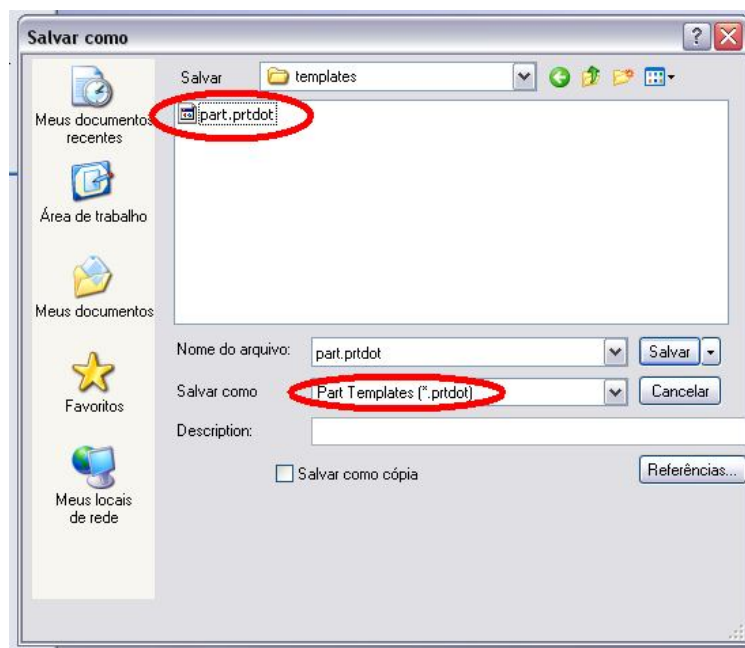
Salvar como

?

Salvar templates

part.prtdot

Meus documentos recentes

Área de trabalho

Meus documentos

Favoritos

Meus locais de rede

Nome do arquivo: part.prtdot

Salvar

Salvar como Part Templates (*.prtdot)

Cancelar

Description:

Salvar como cópia

Referências...